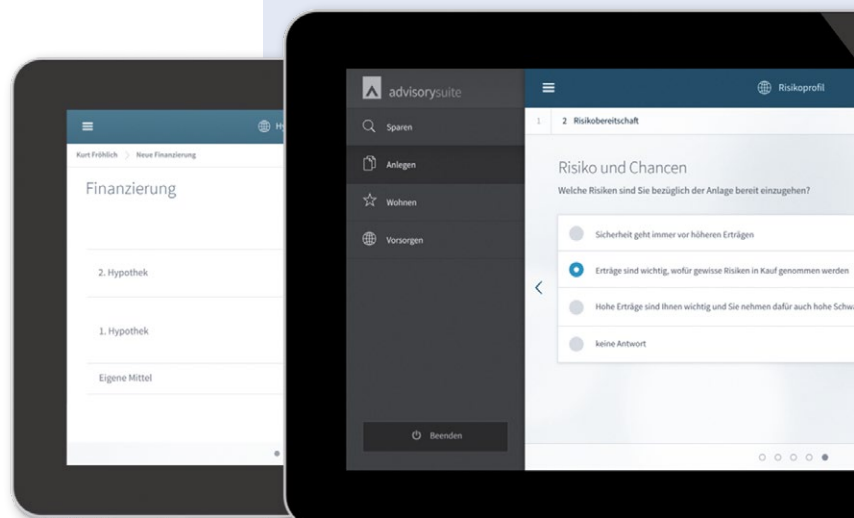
Hy

Kurt Fröhlich > Neue Finanzierung

Finanzierung

2. Hypothek

1. Hypothek

Eigene Mittel

advisorysuite

Sparen

Anlegen

Wohnen

Vorsorgen

Beenden

Risikoprofil

1 2 Risikobereitschaft

Risiko und Chancen

Welche Risiken sind Sie bezüglich der Anlage bereit einzugehen?

Sicherheit geht immer vor höheren Erträgen

Erträge sind wichtig, wofür gewisse Risiken in Kauf genommen werden

Hohe Erträge sind Ihnen wichtig und Sie nehmen dafür auch hohe Schwa

keine Antwort